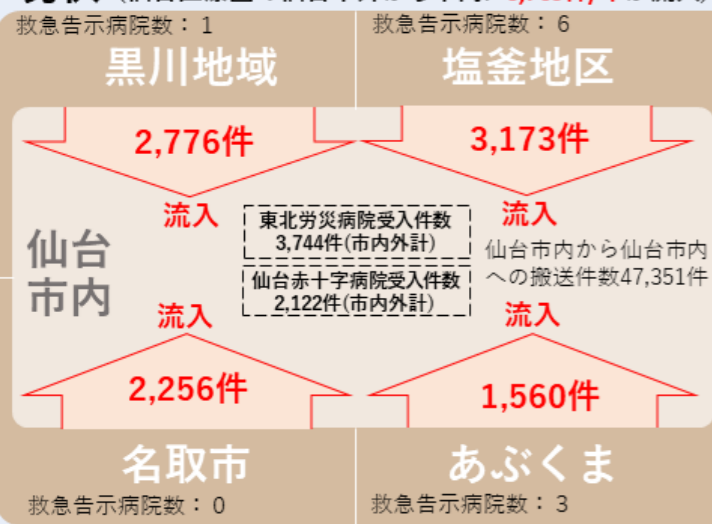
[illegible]

救急告示病院数：1
黒川地域

救急告示病院数：6
塩釜地区

2,776件

3,173件

流入

流入

仙台市内

東北労災病院受入件数
3,744件(市内外計)

仙台赤十字病院受入件数
2,122件(市内外計)

仙台市内から仙台市内への搬送件数47,351件

流入

流入

2,256件

1,560件

名取市
救急告示病院数：0

あぶくま
救急告示病院数：3